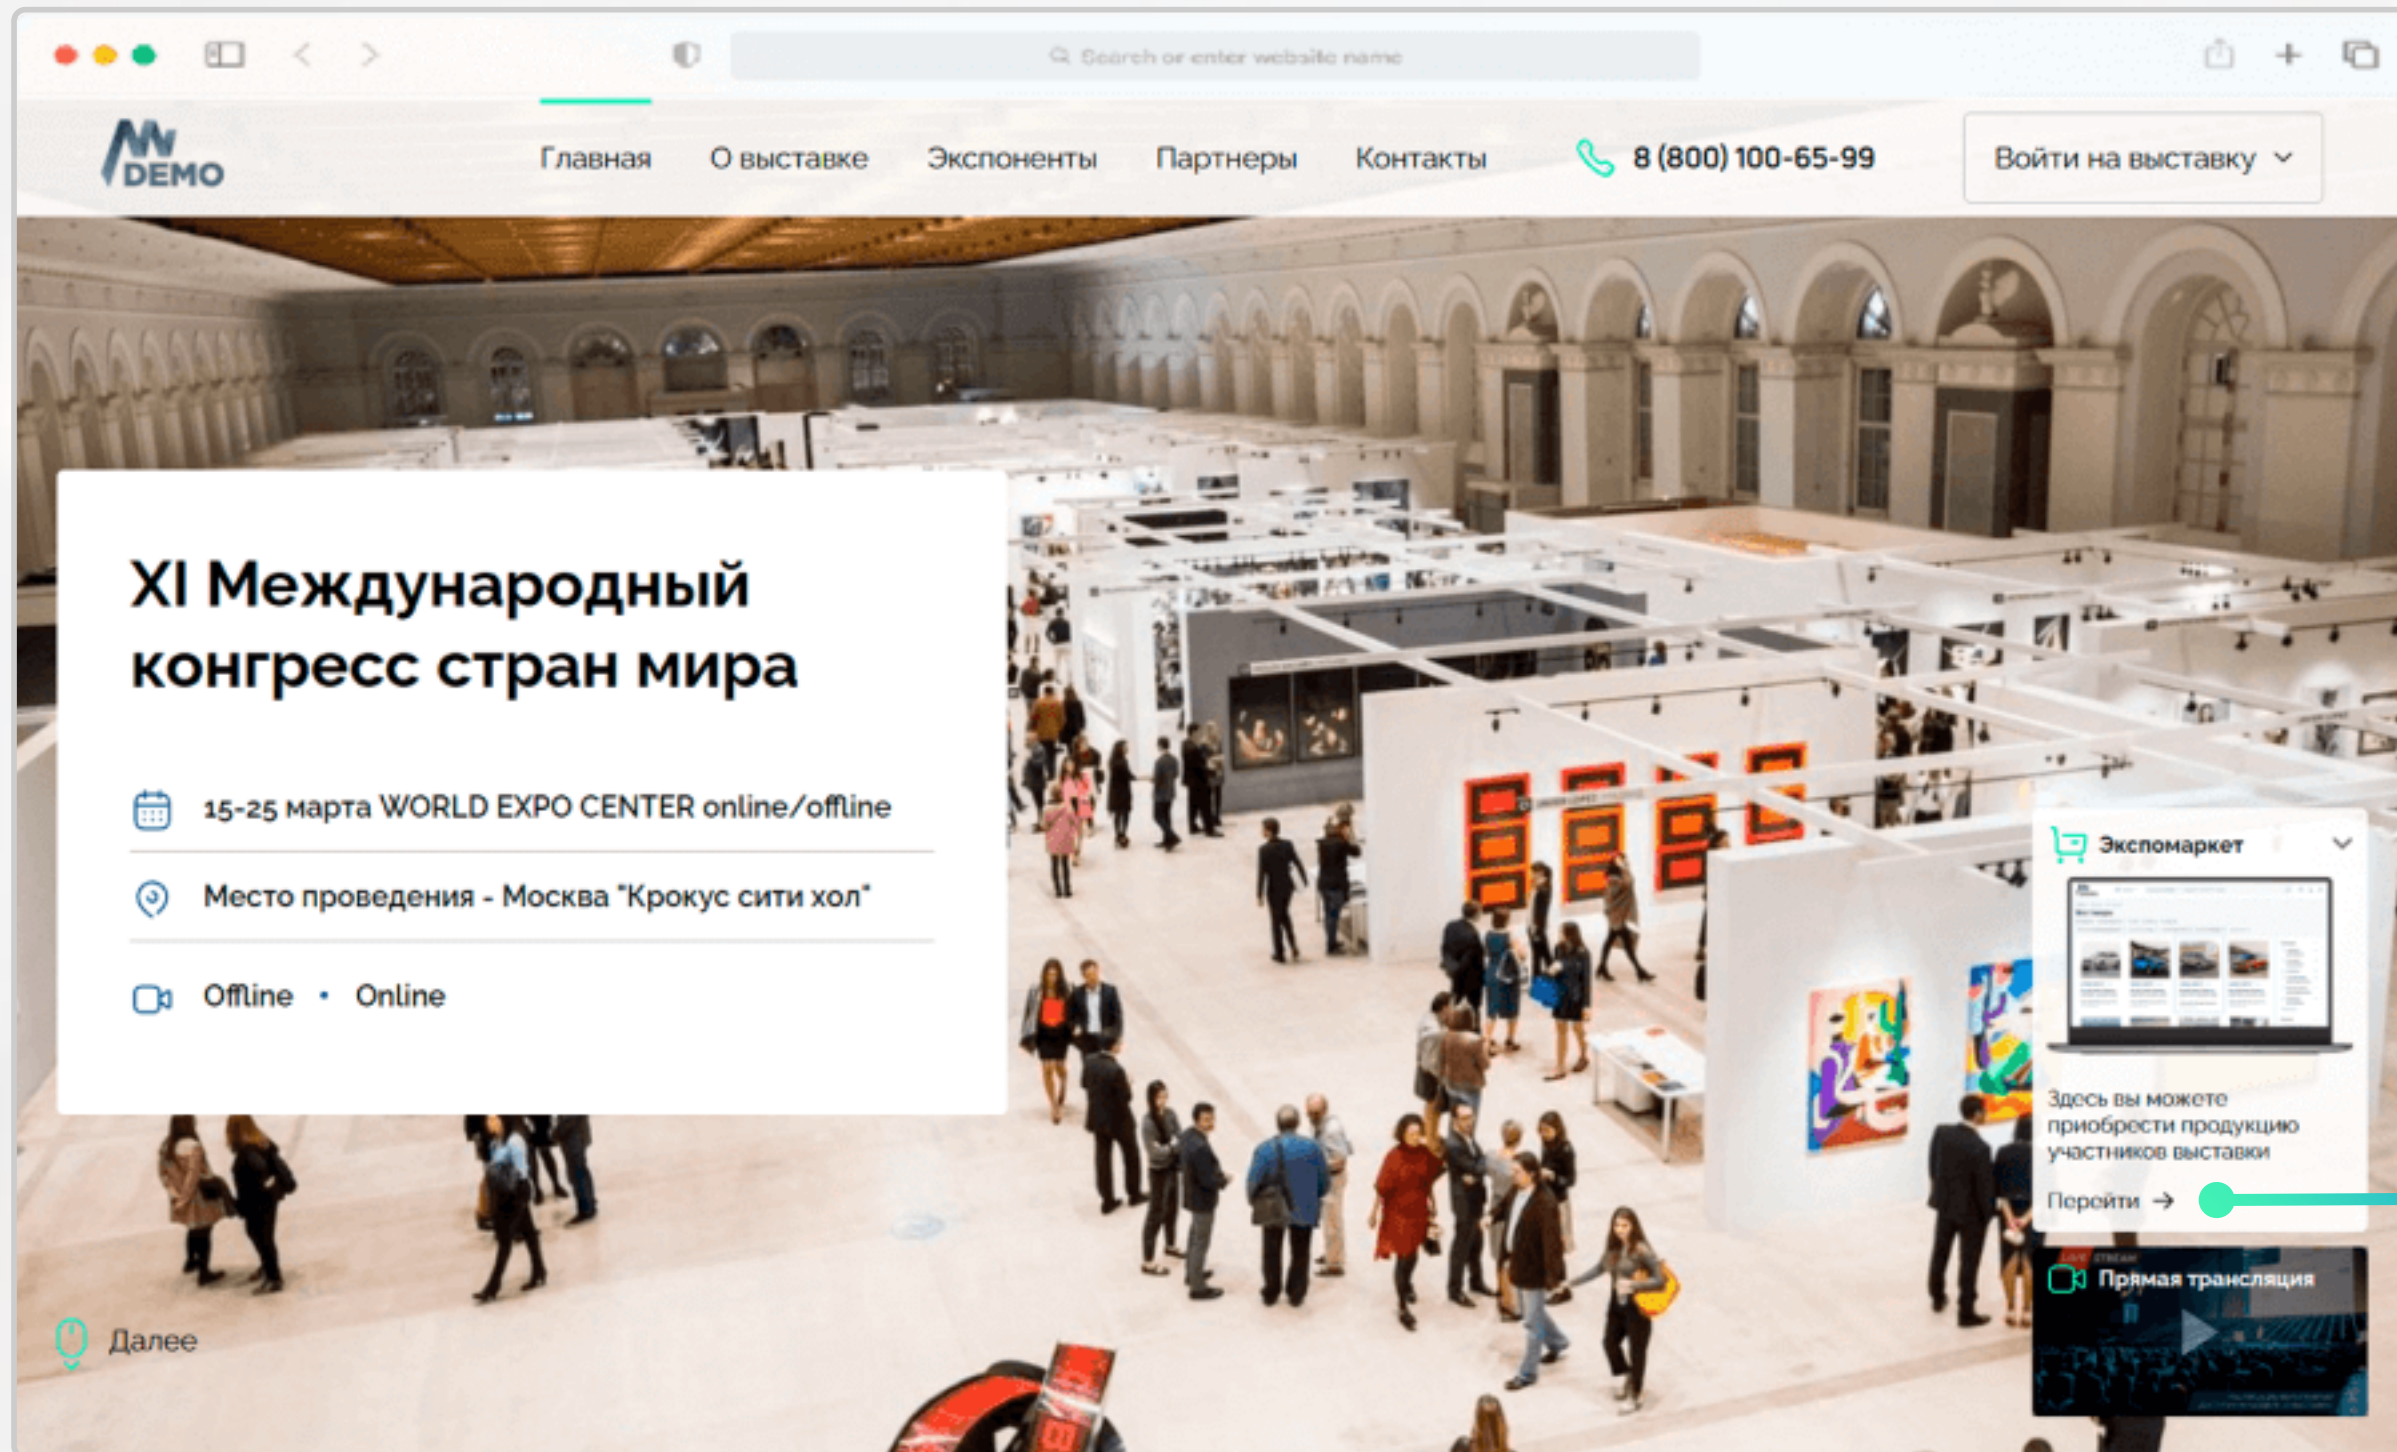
Search or enter website name

DEMO

Главная О выставке Экспоненты Партнеры Контакты

8 (800) 100-65-99

Войти на выставку

XI Международный конгресс стран мира

15-25 марта WORLD EXPO CENTER online/offline

Место проведения - Москва "Крокус сити хол"

Offline • Online

Экспомаркет

Здесь вы можете приобрести продукцию участников выставки

Перейти →

Прямая трансляция

Далее